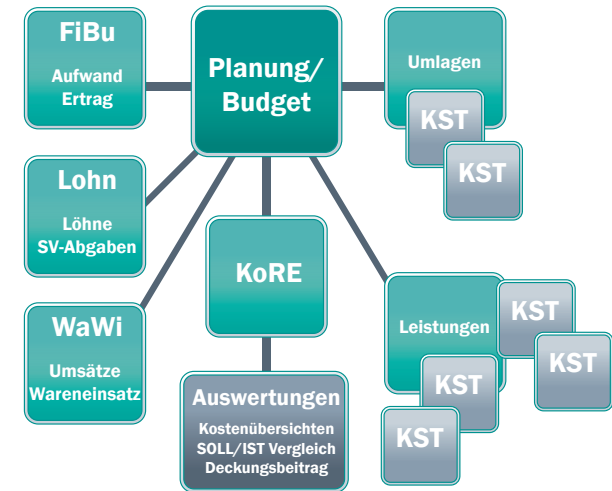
FiBu
Aufwand
Ertrag

Planung/
Budget

Umlagen

KST

KST

Lohn
Löhne
SV-Abgaben

KoRE

WaWi
Umsätze
Wareneinsatz

Leistungen

KST

KST

KST

KST

Auswertungen
Kostenübersichten
SOLL/IST Vergleich
Deckungsbeitrag